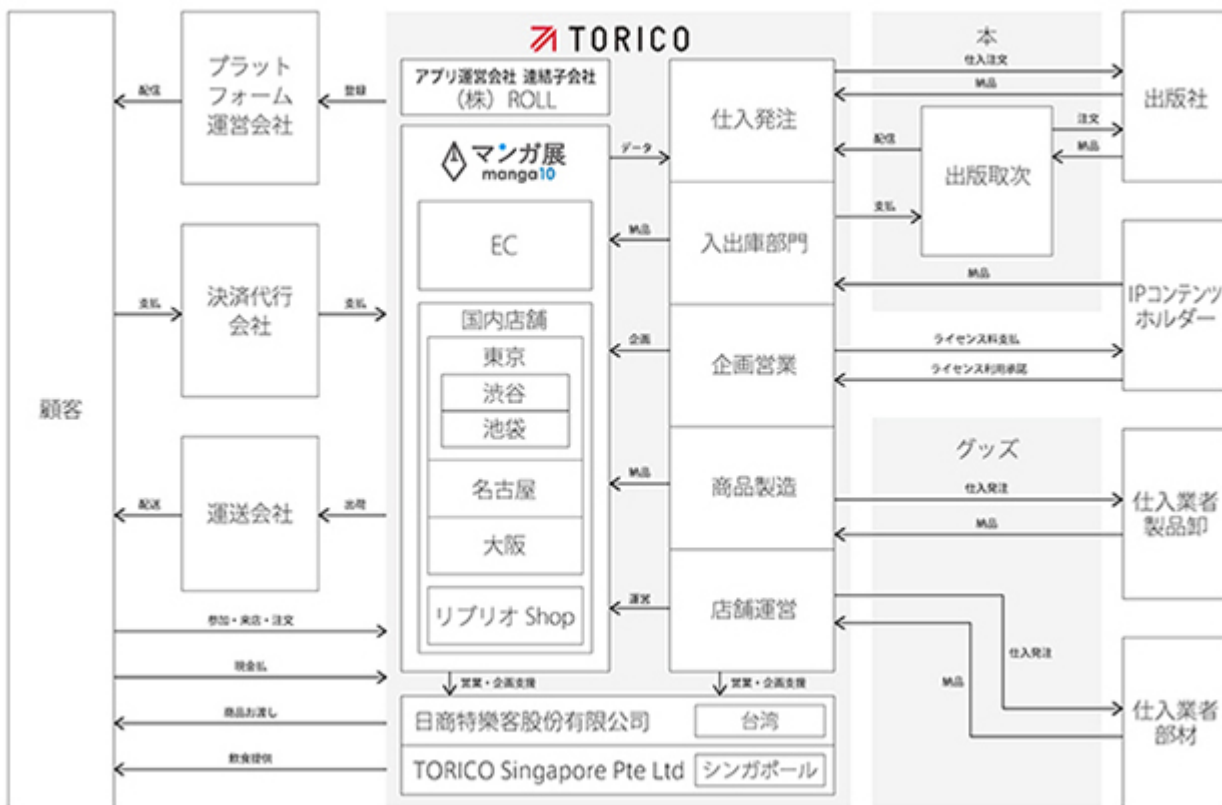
TORICO

顧客

配信

プラットフォーム運営会社

登録

アプリ運営会社 連結子会社
（株）ROLL

マンガ展
manga10

データ

EC

納品

支払

決済代行会社

支払

国内店舗

東京

渋谷

池袋

企画

名古屋

大阪

リブリオ Shop

納品

運営

配送

運送会社

出荷

参加・来店・注文

現金払

商品お渡し

飲食提供

営業・企画支援

営業・企画支援

日商特樂客股份有限公司

台湾

TORICO Singapore Pte Ltd

シンガポール

仕入発注

入出庫部門

企画営業

商品製造

店舗運営

本

仕入注文

納品

出版社

配信

出版取次

注文

納品

支払

納品

IPコンテンツホルダー

ライセンス料支払

ライセンス利用承認

グッズ

仕入発注

納品

仕入業者
製品卸

仕入発注

納品

仕入業者
部材